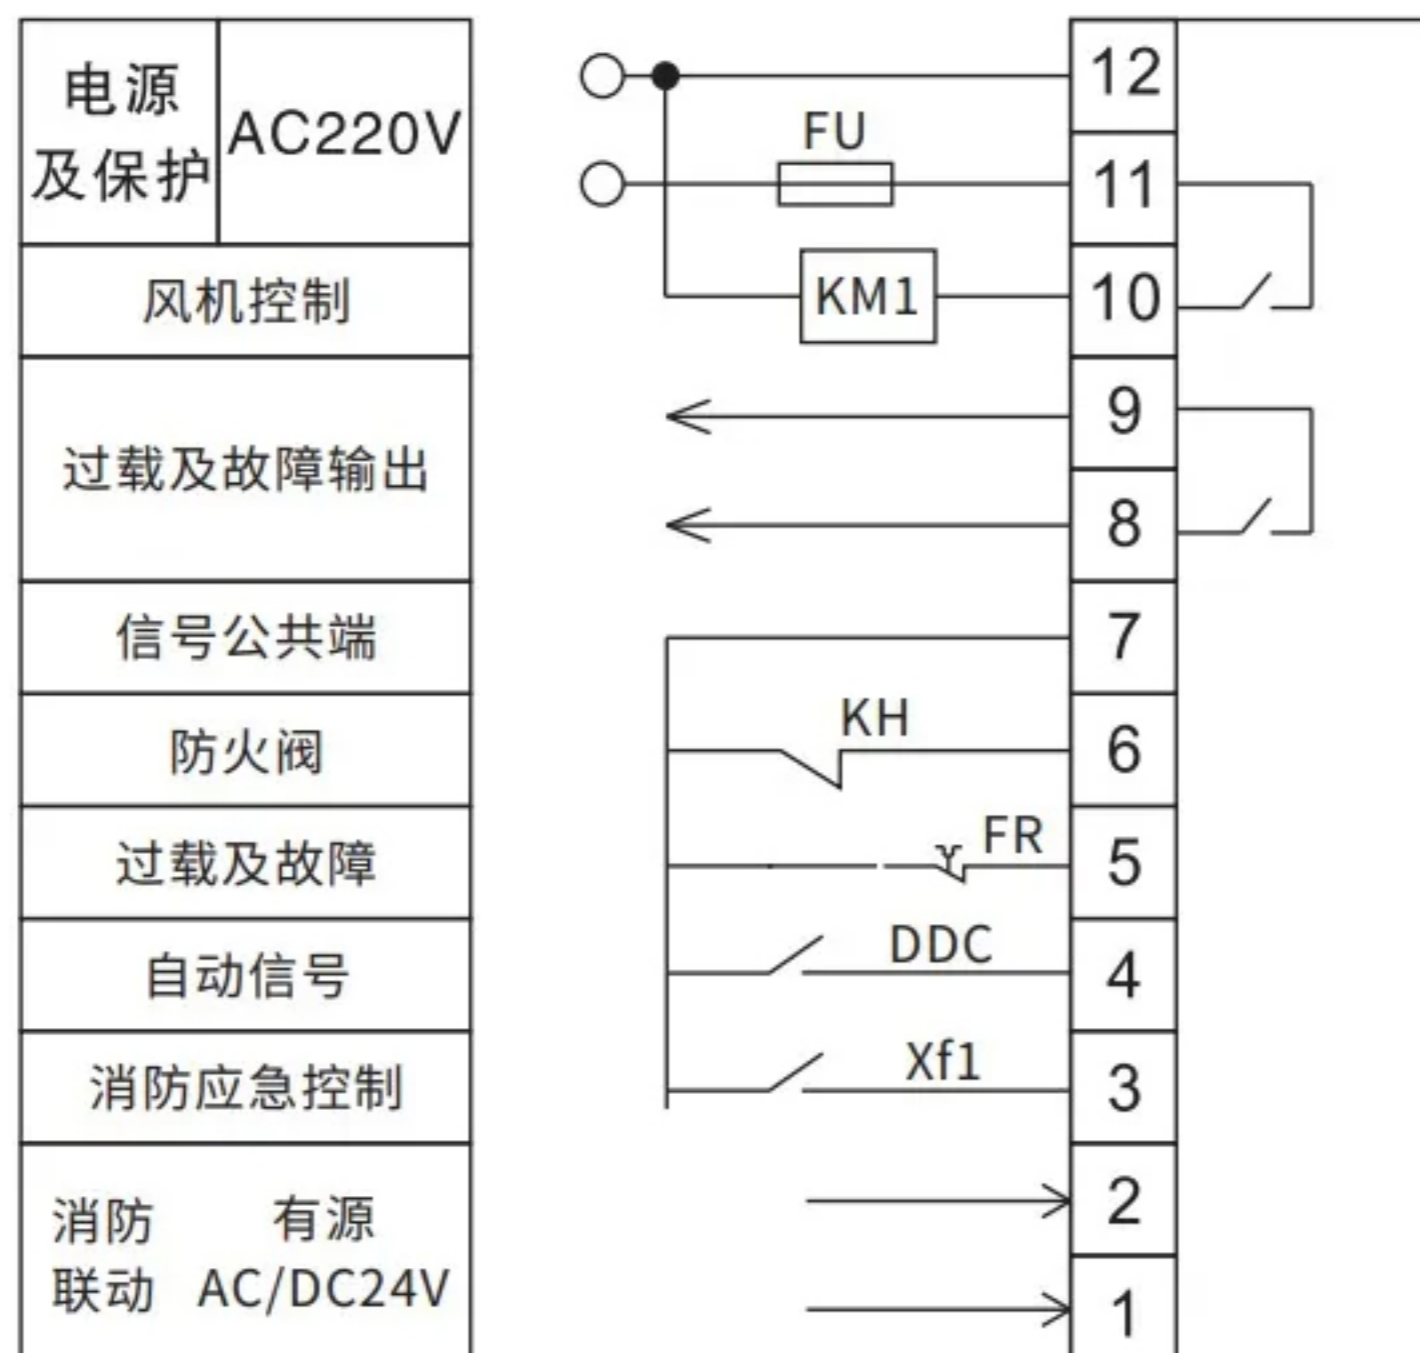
| 电源及保护 | AC220V |
|---|---|
| 风机控制 | |
| 过载及故障输出 | |
| 信号公共端 | |
| 防火阀 | |
| 过载及故障 | |
| 自动信号 | |
| 消防应急控制 | |
| 消防联动 | 有源 AC/DC24V |

FU
KM1
KH
FR
DDC
Xf1

12
11
10
9
8
7
6
5
4
3
2
1